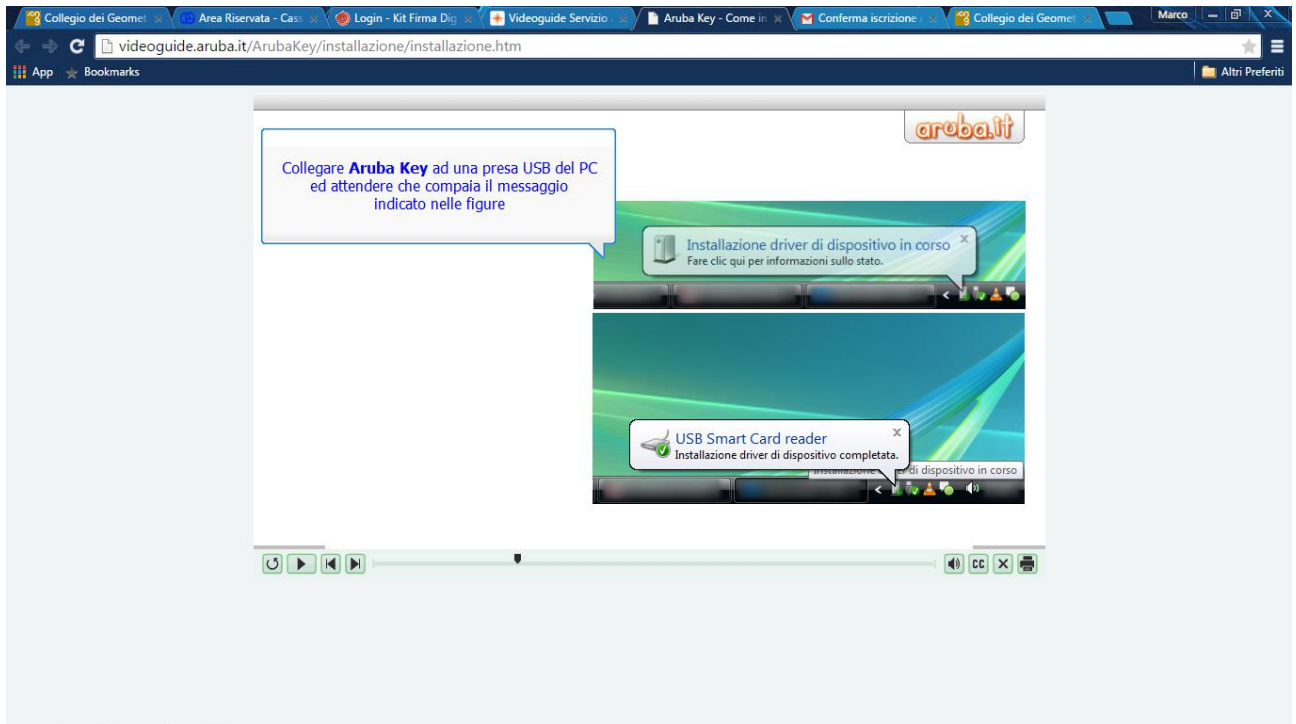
Collegio dei Geomet | Area Riservata - Cass | Login - Kit Firma Dig | Videoguide Servizio | Aruba Key - Come in | Conferma iscrizione | Collegio dei Geomet

Marco

videoguide.aruba.it/ArubaKey/installazione/installazione.htm

App Bookmarks

Altri Preferiti

aruba.it

Collegare **Aruba Key** ad una presa USB del PC ed attendere che compaia il messaggio indicato nelle figure

Installazione driver di dispositivo in corso
Fare clic qui per informazioni sullo stato.

USB Smart Card reader
Installazione driver di dispositivo completata.

Installazione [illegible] di dispositivo in corso

CC